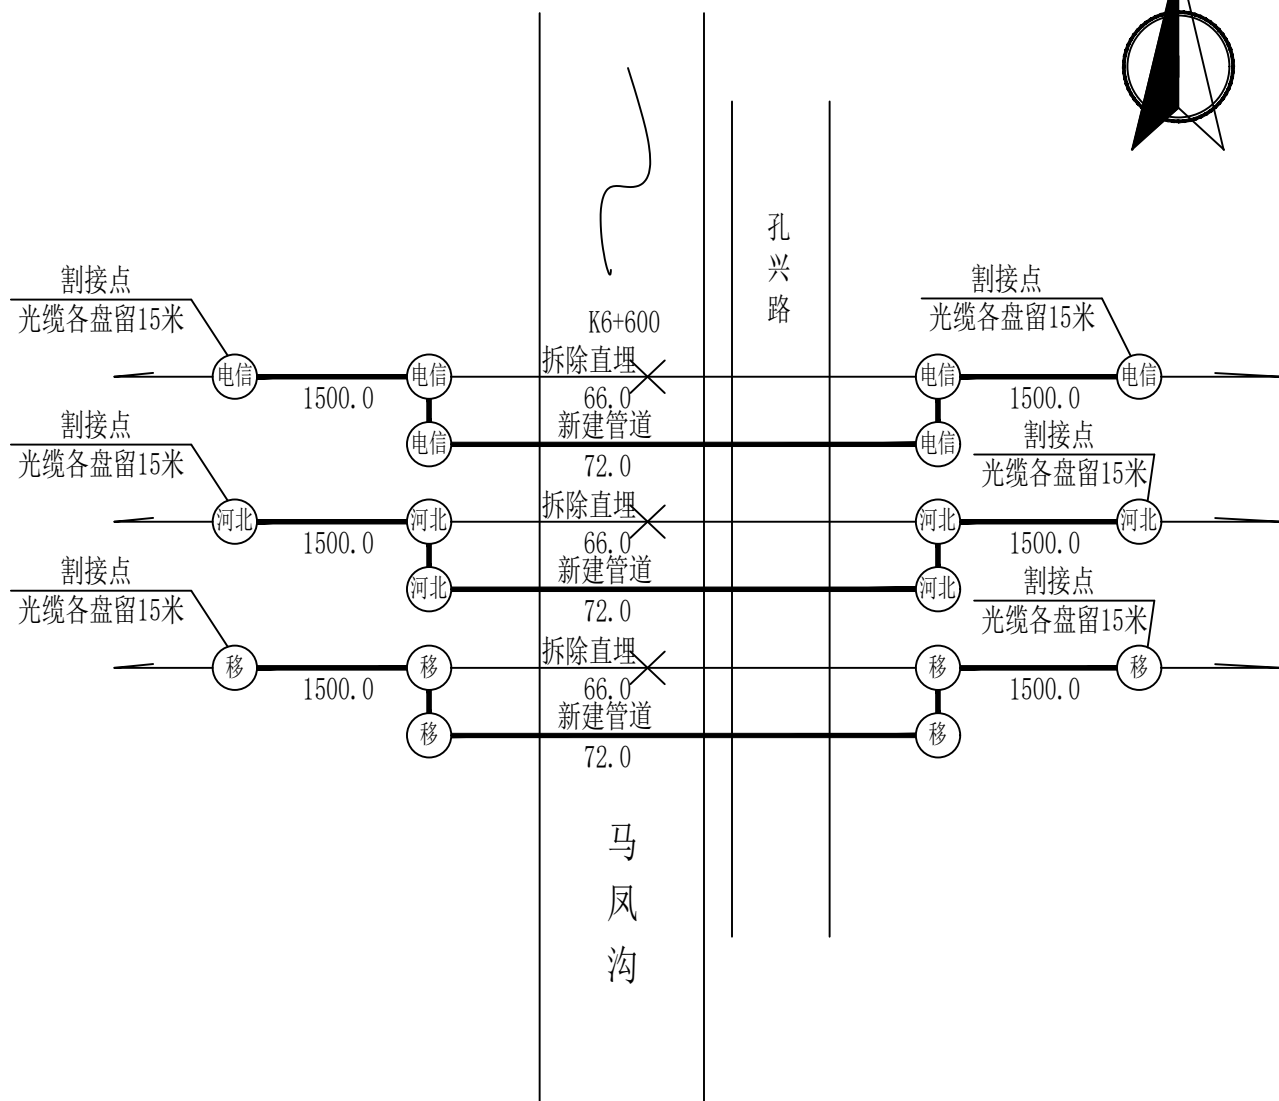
孔兴路

K6+600

割接点
光缆各盘留15米

割接点
光缆各盘留15米

电信 1500.0 电信 拆除直埋 66.0 电信 1500.0 电信

电信 新建管道 72.0 电信

割接点
光缆各盘留15米

割接点
光缆各盘留15米

河北 1500.0 河北 拆除直埋 66.0 河北 1500.0 河北

河北 新建管道 72.0 河北

割接点
光缆各盘留15米

割接点
光缆各盘留15米

移 1500.0 移 拆除直埋 66.0 移 1500.0 移

移 新建管道 72.0 移

马凤沟